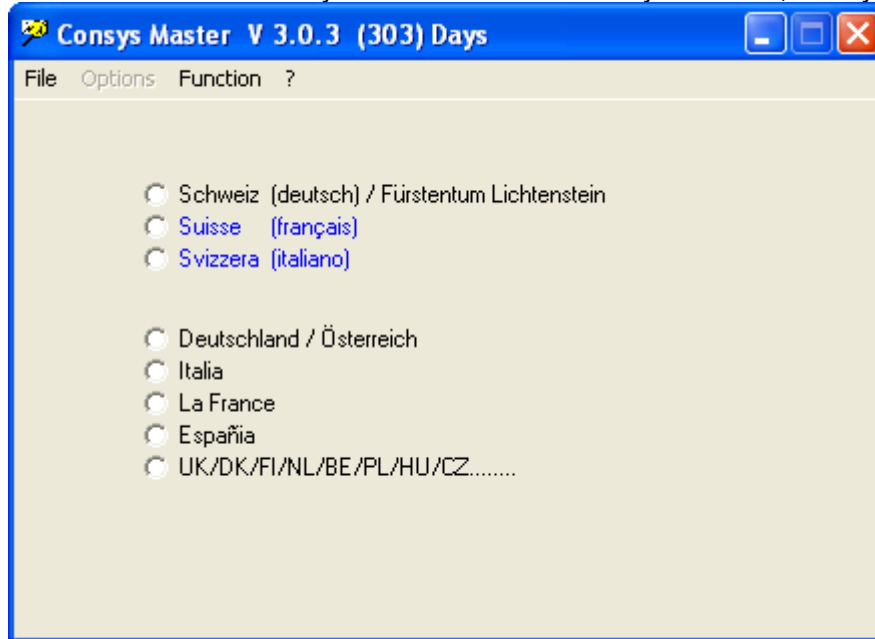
Consys Master V 3.0.3 (303) Days

File Options Function ?

Schweiz (deutsch) / Fürstentum Lichtenstein
Suisse (français)
Svizzera (italiano)

Deutschland / Österreich
Italia
La France
Españia
UK/DK/FI/NL/BE/PL/HU/CZ........